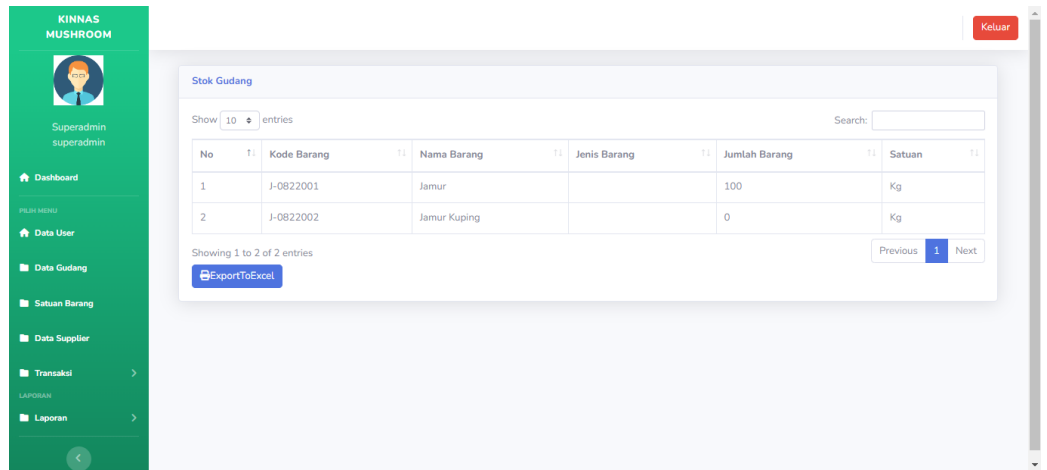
KINNAS MUSHROOM

Superadmin
superadmin

Dashboard

PILIH MENU

Data User

Data Gudang

Satuan Barang

Data Supplier

Transaksi

LAPORAN

Laporan

Keluar

Stok Gudang

Show 10 entries

Search:

| No | Kode Barang | Nama Barang | Jenis Barang | Jumlah Barang | Satuan |
|---|---|---|---|---|---|
| 1 | J-0822001 | Jamur | | 100 | Kg |
| 2 | J-0822002 | Jamur Kuping | | 0 | Kg |

Showing 1 to 2 of 2 entries

Previous 1 Next

ExportToExcel